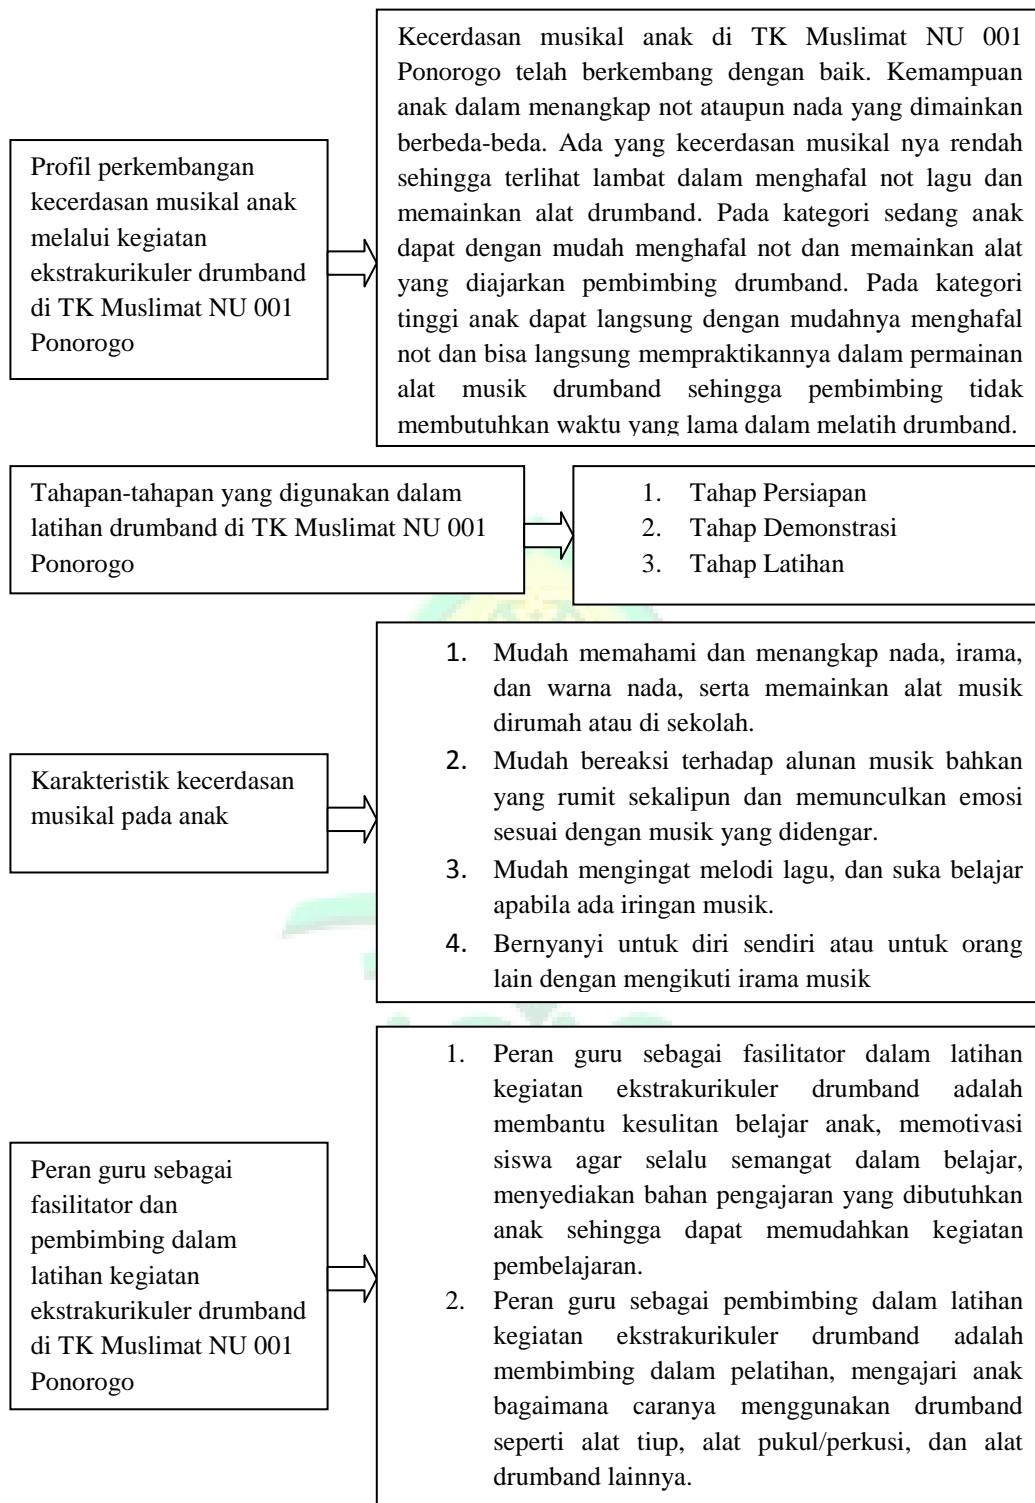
Profil perkembangan kecerdasan musikal anak melalui kegiatan ekstrakurikuler drumband di TK Muslimat NU 001 Ponorogo

Kecerdasan musikal anak di TK Muslimat NU 001 Ponorogo telah berkembang dengan baik. Kemampuan anak dalam menangkap not ataupun nada yang dimainkan berbeda-beda. Ada yang kecerdasan musikal nya rendah sehingga terlihat lambat dalam menghafal not lagu dan memainkan alat drumband. Pada kategori sedang anak dapat dengan mudah menghafal not dan memainkan alat yang diajarkan pembimbing drumband. Pada kategori tinggi anak dapat langsung dengan mudahnya menghafal not dan bisa langsung mempraktikannya dalam permainan alat musik drumband sehingga pembimbing tidak membutuhkan waktu yang lama dalam melatih drumband.

Tahapan-tahapan yang digunakan dalam latihan drumband di TK Muslimat NU 001 Ponorogo

1. Tahap Persiapan
2. Tahap Demonstrasi
3. Tahap Latihan

Karakteristik kecerdasan musikal pada anak

1. Mudah memahami dan menangkap nada, irama, dan warna nada, serta memainkan alat musik dirumah atau di sekolah.
2. Mudah bereaksi terhadap alunan musik bahkan yang rumit sekalipun dan memunculkan emosi sesuai dengan musik yang didengar.
3. Mudah mengingat melodi lagu, dan suka belajar apabila ada iringan musik.
4. Bernyanyi untuk diri sendiri atau untuk orang lain dengan mengikuti irama musik

Peran guru sebagai fasilitator dan pembimbing dalam latihan kegiatan ekstrakurikuler drumband di TK Muslimat NU 001 Ponorogo

1. Peran guru sebagai fasilitator dalam latihan kegiatan ekstrakurikuler drumband adalah membantu kesulitan belajar anak, memotivasi siswa agar selalu semangat dalam belajar, menyediakan bahan pengajaran yang dibutuhkan anak sehingga dapat memudahkan kegiatan pembelajaran.
2. Peran guru sebagai pembimbing dalam latihan kegiatan ekstrakurikuler drumband adalah membimbing dalam pelatihan, mengajari anak bagaimana caranya menggunakan drumband seperti alat tiup, alat pukul/perkusi, dan alat drumband lainnya.